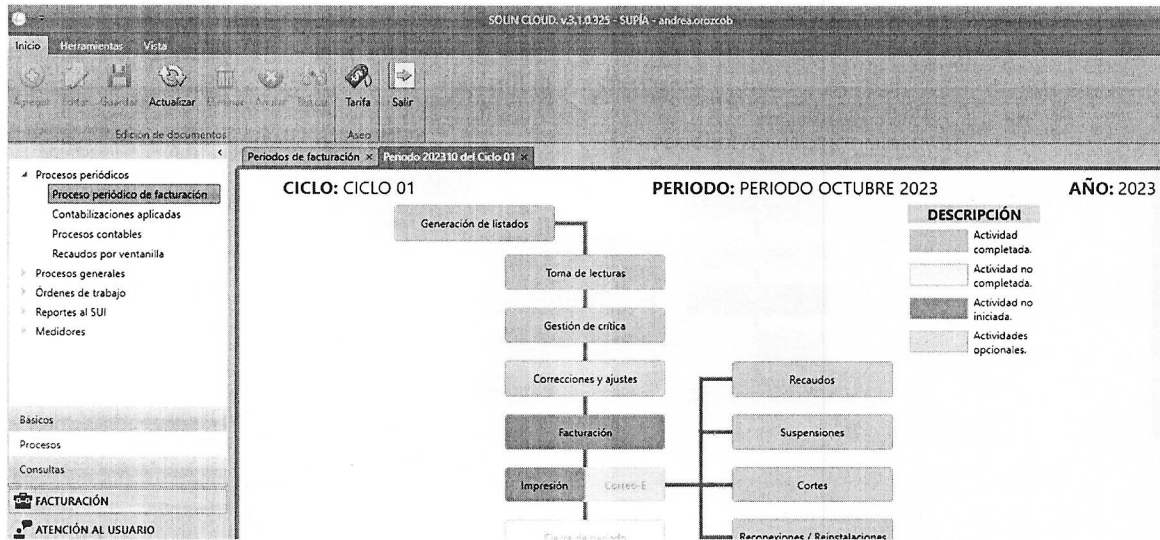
SOLIN CLOUD. v.3.1.0.325 - SUPÍA - andrea.orozcob

Inicio Herramientas Vista

Agregar Editar Guardar Actualizar Eliminar Anular Buscar Tarifa Salir

Edición de documentos Aseo

Procesos periódicos
Proceso periódico de facturación
Contabilizaciones aplicadas
Procesos contables
Recaudos por ventanilla
Procesos generales
Órdenes de trabajo
Reportes al SUI
Medidores

Básicos
Procesos
Consultas
FACTURACIÓN
ATENCIÓN AL USUARIO

Periodos de facturación × Periodo 202310 del Ciclo 01 ×

CICLO: CICLO 01 PERIODO: PERIODO OCTUBRE 2023 AÑO: 2023

Generación de listados
Toma de lecturas
Gestión de crítica
Correcciones y ajustes
Facturación
Impresión Correo-E
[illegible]

Recaudos
Suspensiones
Cortes
Reconexiones / Reinstalaciones

DESCRIPCIÓN
Actividad completada.
Actividad no completada.
Actividad no iniciada.
Actividades opcionales.